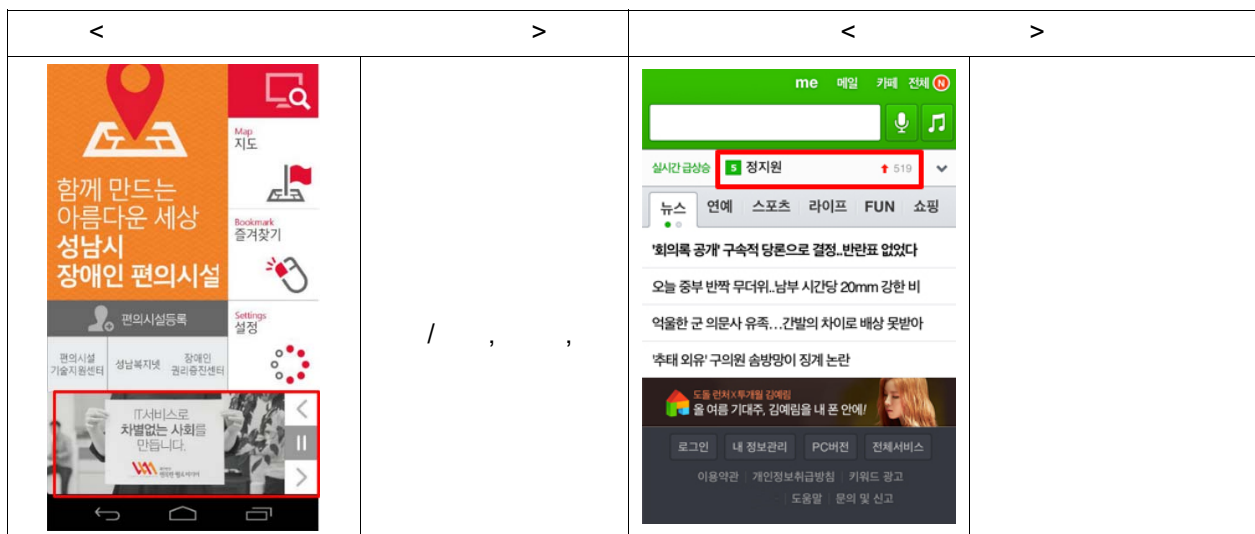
| < > | | < > | |
|---|---|---|---|
| Map 지도 Bookmark 즐겨찾기 Settings 설정 함께 만드는 아름다운 세상 성남시 장애인 편의시설 편의시설등록 편의시설 기술지원센터 성남복지넷 장애인 권리증진센터 IT서비스로 차별없는 사회를 만듭니다. | / , , | me 메일 카페 전체 N 실시간 급상승 5 정지원 519 뉴스 연예 스포츠 라이프 FUN 쇼핑 '회의록 공개' 구속적 당론으로 결정..반란표 없었다 오늘 중부 반짝 무더위..남부 시간당 20mm 강한 비 억울한 군 의문사 유족…간발의 차이로 배상 못받아 '추태 외유' 구의원 솜방망이 징계 논란 올 여름 기대주, 김예림을 내 폰 안에! 로그인 내 정보관리 PC버전 전체서비스 이용약관 개인정보취급방침 키워드 광고 도움말 문의 및 신고 | |